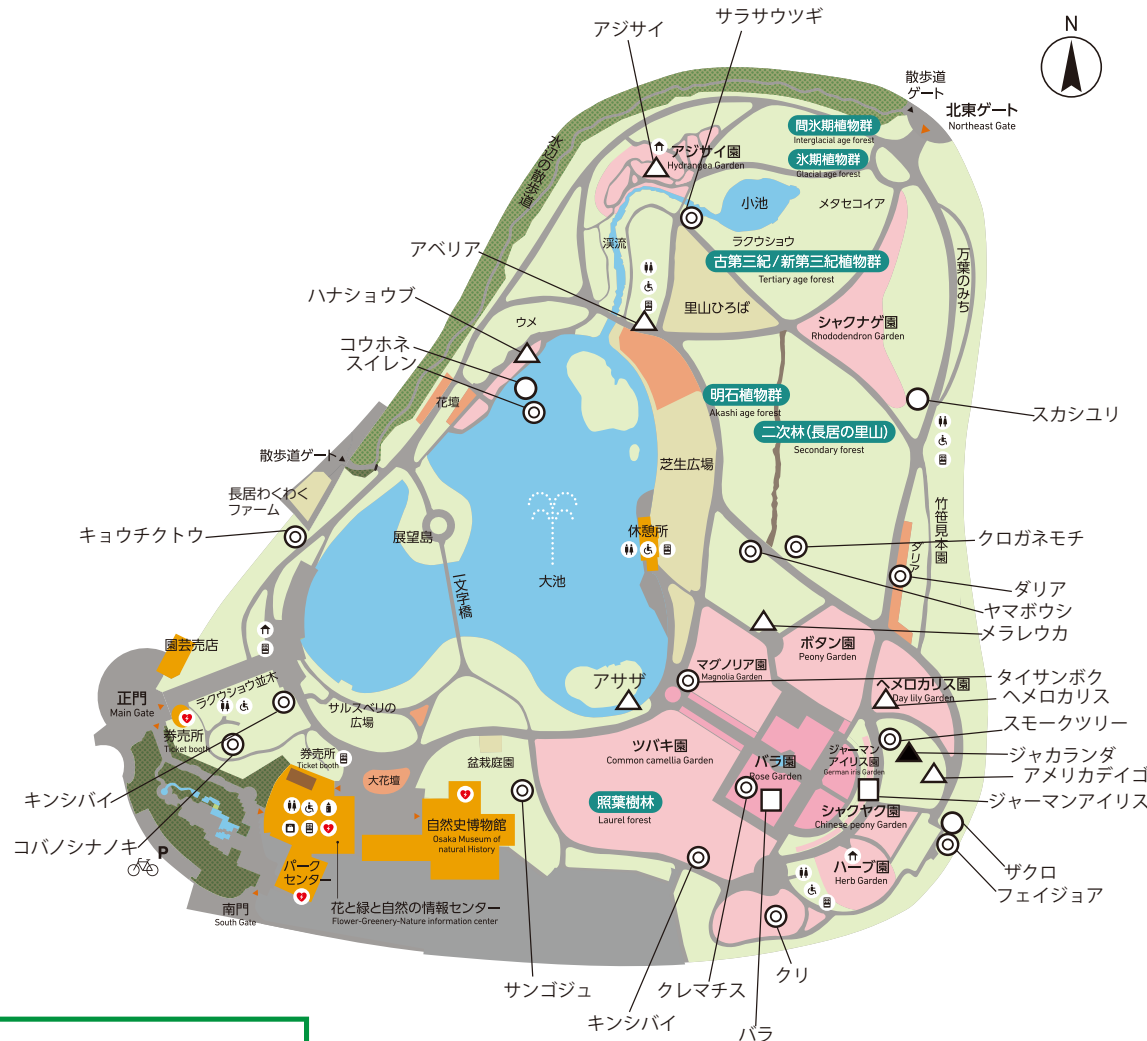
N

アジサイ
サラサウツギ
散歩道ゲート
北東ゲート
Northeast Gate
間氷期植物群
Interglacial age forest
氷期植物群
Glacial age forest
アジサイ園
Hydrangea Garden
小池
メタセコイア
水辺の散歩道
渓流
ラクウショウ
古第三紀/新第三紀植物群
Tertiary age forest
万葉のみち
アベリア
里山ひろば
ハナショウブ
ウメ
シャクナゲ園
Rhododendron Garden
コウホネ
スイレン
明石植物群
Akashi age forest
スカシユリ
花壇
二次林(長居の里山)
Secondary forest
散歩道ゲート
芝生広場
長居わくわくファーム
竹笹見本園
キョウチクトウ
展望島
休憩所
クロガネモチ
ダリア
ダリア
大池
ヤマボウシ
一文字橋
メラレウカ
ボタン園
Peony Garden
園芸売店
タイサンボク
マグノリア園
Magnolia Garden
ヘメロカリス園
Day lily Garden
正門
Main Gate
アサザ
ヘメロカリス
ラクウショウ並木
スモークツリー
サルスベリの広場
券売所
Ticket booth
ジャーマンアイリス園
German iris Garden
ジャカランダ
盆栽庭園
ツバキ園
Common camellia Garden
バラ園
Rose Garden
アメリカデイゴ
キンシバイ
券売所
Ticket booth
大花壇
ジャーマンアイリス
照葉樹林
Laurel forest
シャクヤク園
Chinese peony Garden
自然史博物館
Osaka Museum of natural History
コバノシナノキ
ザクロ
P
ハーブ園
Herb Garden
パークセンター
フェイジョア
南門
South Gate
花と緑と自然の情報センター
Flower-Greenery-Nature information center
クリ
サンゴジュ
クレマチス
キンシバイ
バラ